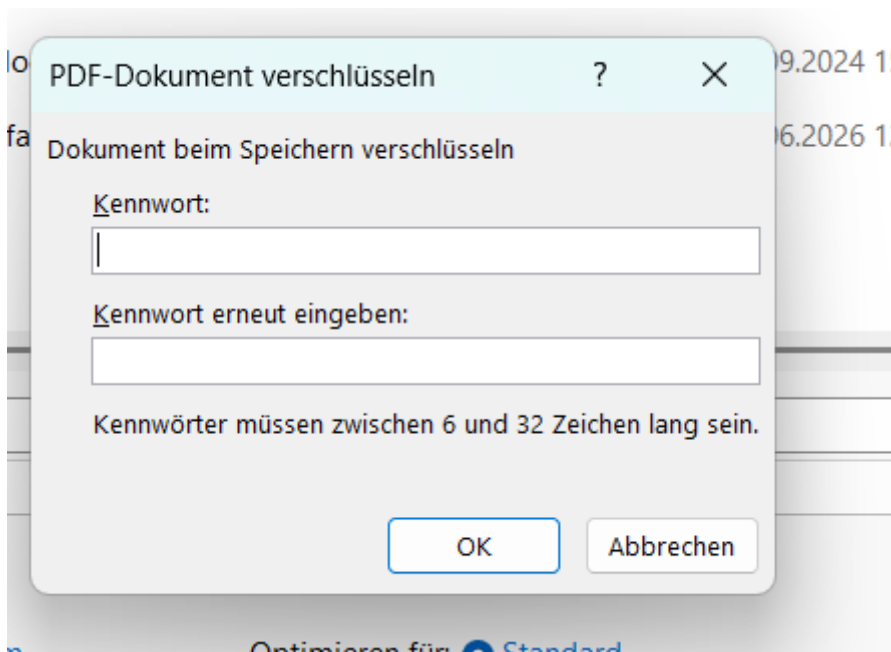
lo

fa

PDF-Dokument verschlüsseln

?

X

)9.2024 1

)6.2026 1

Dokument beim Speichern verschlüsseln

Kennwort:

Kennwort erneut eingeben:

Kennwörter müssen zwischen 6 und 32 Zeichen lang sein.

OK

Abbrechen

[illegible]

Optimieren für: Standard